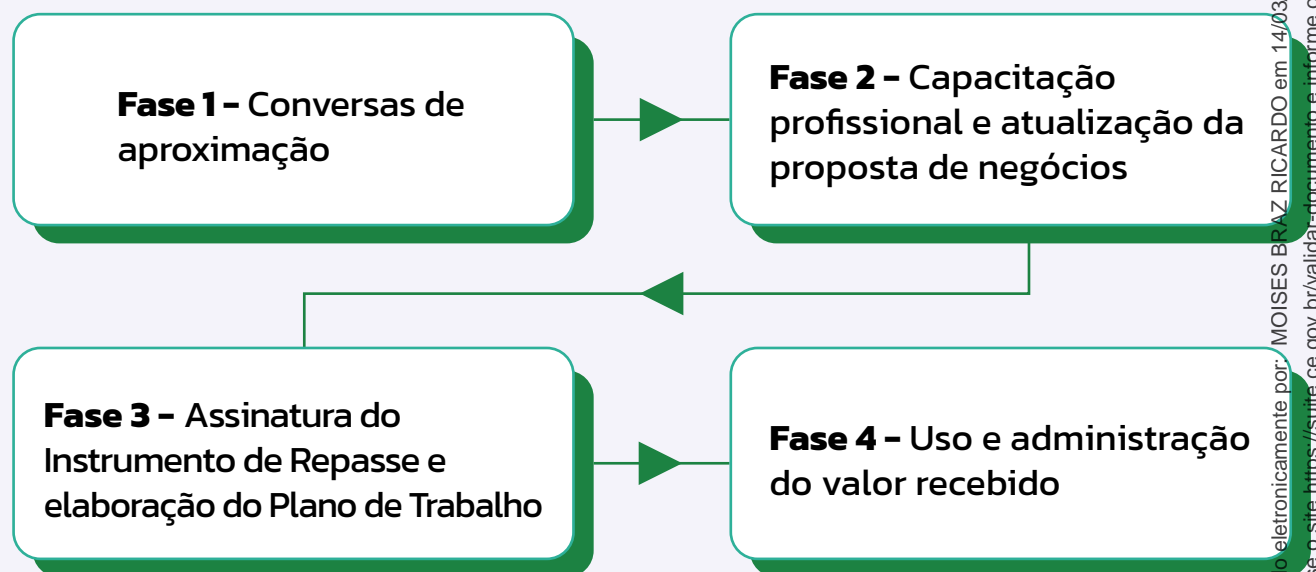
**Fase 1 -** Conversas de aproximação

**Fase 2 -** Capacitação profissional e atualização da proposta de negócios

**Fase 3 -** Assinatura do Instrumento de Repasse e elaboração do Plano de Trabalho

**Fase 4 -** Uso e administração do valor recebido

o eletronicamente por: MOISES BRAZ RICARDO em 14/03
site https://suite.ce.gov.br/validar-documento e informe o